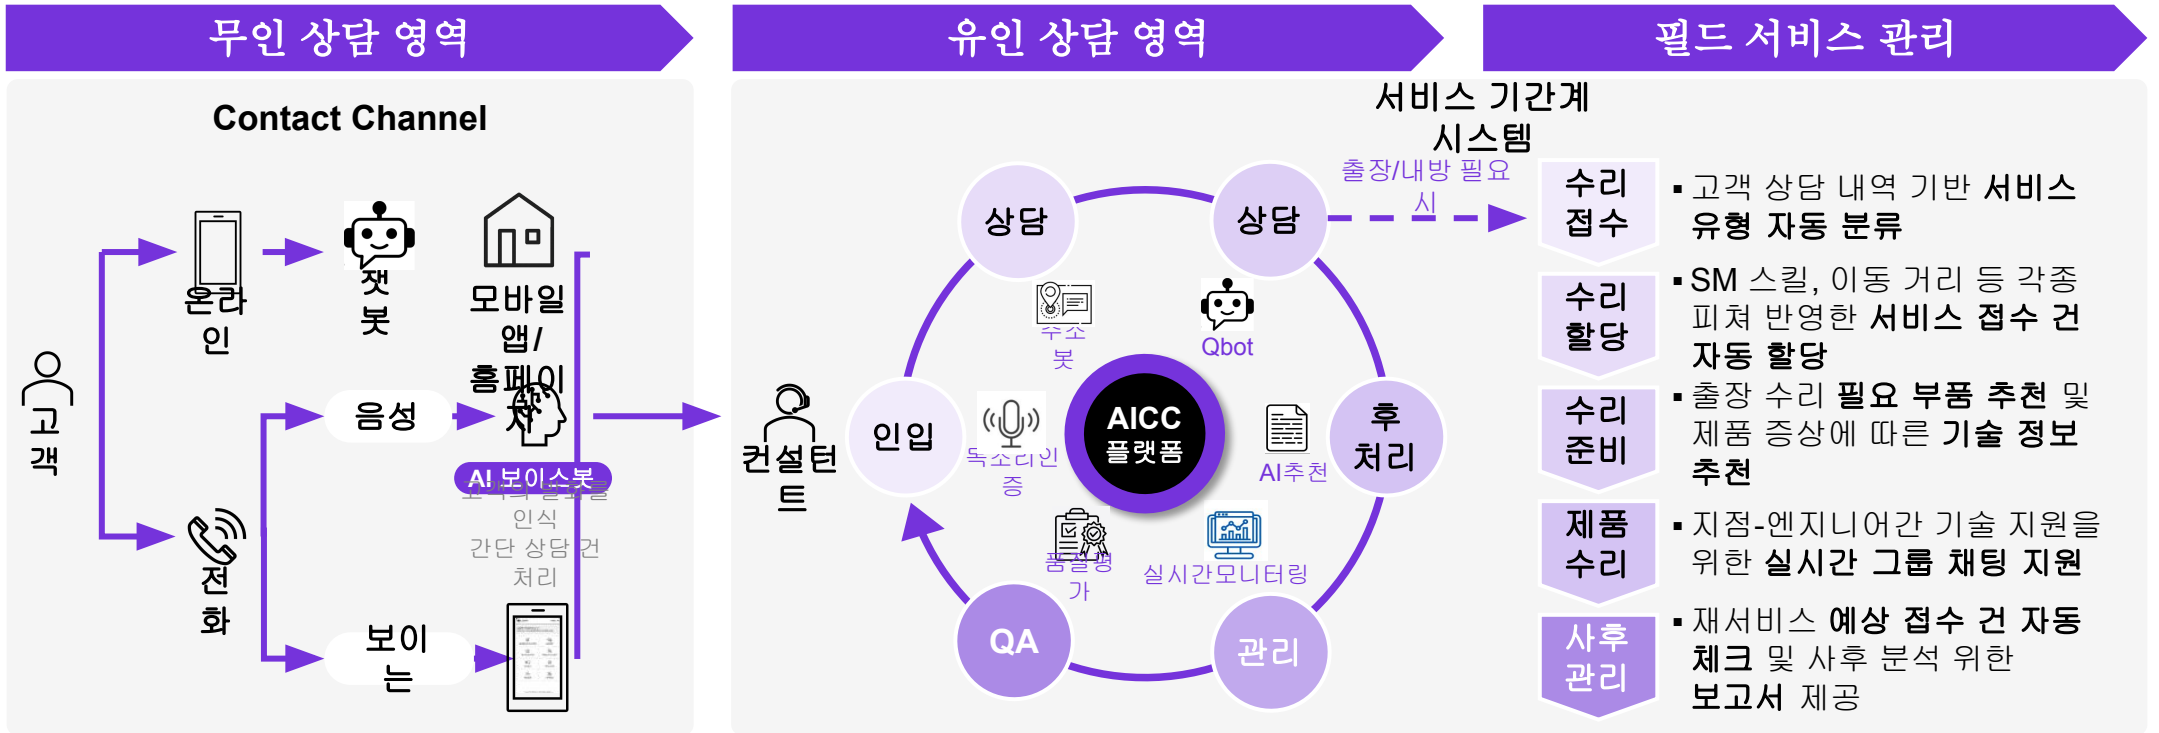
무인 상담 영역

유인 상담 영역

필드 서비스 관리

Contact Channel

고객

온라인

챗봇

모바일 앱/홈페이지

음성

AI 보이스봇

고객의 발화를 인식 간단 상담 건 처리

전화

보이는

컨설턴트

인입

상담

상담

후처리

QA

관리

AICC 플랫폼

주소봇

Qbot

목소리인증

AI추천

품질평가

실시간모니터링

서비스 기간계 시스템

출장/내방 필요 시

수리 접수

수리 할당

수리 준비

제품 수리

사후 관리

▪ 고객 상담 내역 기반 서비스 유형 자동 분류

▪ SM 스킬, 이동 거리 등 각종 피쳐 반영한 서비스 접수 건 자동 할당

▪ 출장 수리 필요 부품 추천 및 제품 증상에 따른 기술 정보 추천

▪ 지점-엔지니어간 기술 지원을 위한 실시간 그룹 채팅 지원

▪ 재서비스 예상 접수 건 자동 체크 및 사후 분석 위한 보고서 제공